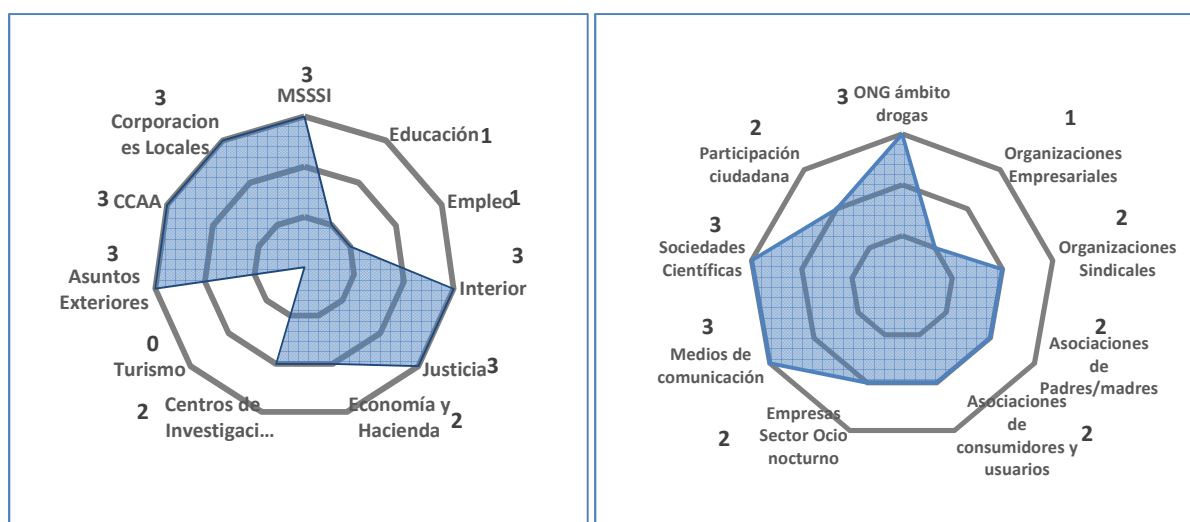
3
MSSSI

Educación 1

Empleo 1

3
Interior

Justicia 3

Economía y Hacienda 2

2 Centros de Investigaci…

0
Turismo

3
Asuntos Exteriores

3 CCAA

3
Corporaciones Locales

3 ONG ámbito drogas

1
Organizaciones Empresariales

2
Organizaciones Sindicales

2
Asociaciones de Padres/madres

Asociaciones de consumidores y usuarios 2

2 Empresas Sector Ocio nocturno

3
Medios de comunicación

3
Sociedades Científicas

2
Participación ciudadana